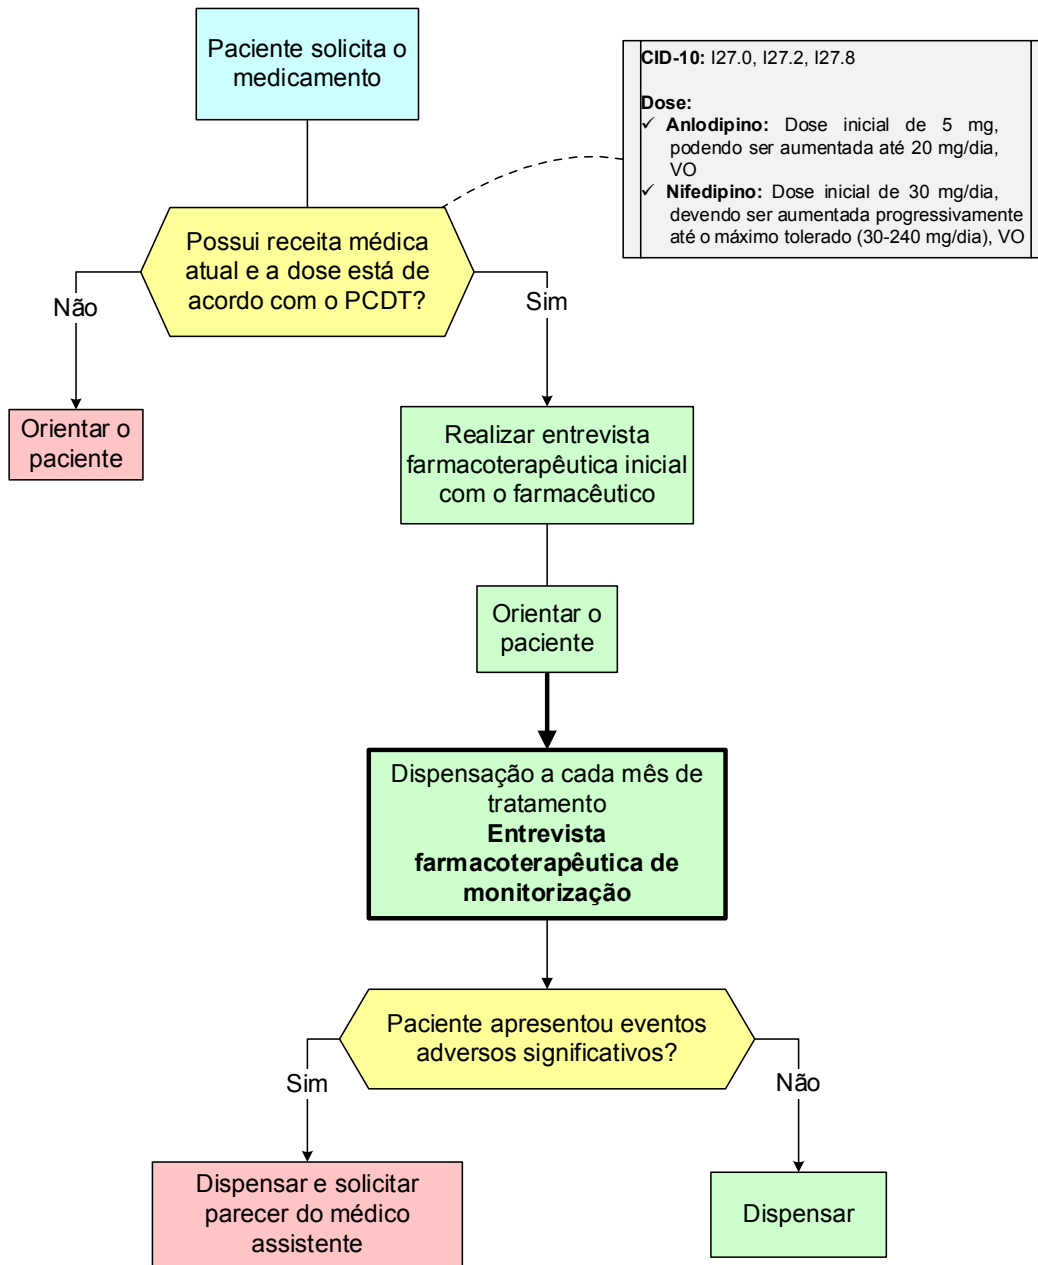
Paciente solicita o medicamento

CID-10: I27.0, I27.2, I27.8

Dose:
✓ Anlodipino: Dose inicial de 5 mg, podendo ser aumentada até 20 mg/dia, VO
✓ Nifedipino: Dose inicial de 30 mg/dia, devendo ser aumentada progressivamente até o máximo tolerado (30-240 mg/dia), VO

Possui receita médica atual e a dose está de acordo com o PCDT?

Não

Sim

Orientar o paciente

Realizar entrevista farmacoterapêutica inicial com o farmacêutico

Orientar o paciente

Dispensação a cada mês de tratamento
**Entrevista farmacoterapêutica de monitorização**

Paciente apresentou eventos adversos significativos?

Sim

Não

Dispensar e solicitar parecer do médico assistente

Dispensar